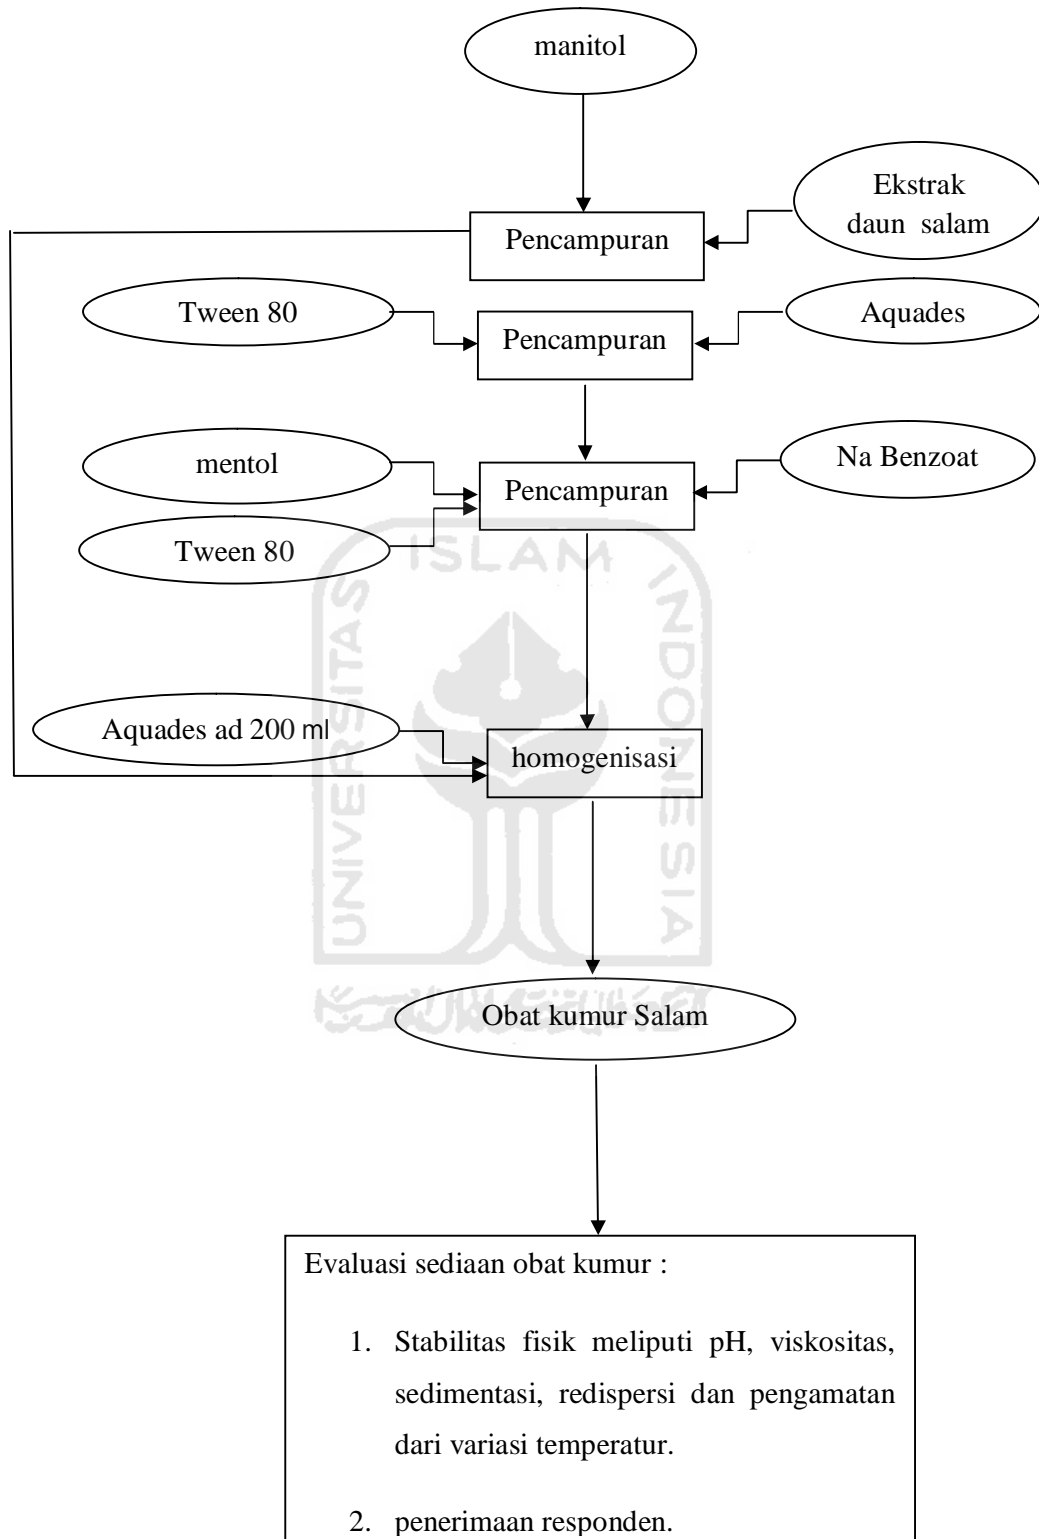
manitol

Ekstrak daun salam

Pencampuran

Tween 80

Pencampuran

Aquades

mentol

Pencampuran

Na Benzoat

Tween 80

ISLAM

Aquades ad 200 ml

homogenisasi

Obat kumur Salam

Evaluasi sediaan obat kumur :

1. Stabilitas fisik meliputi pH, viskositas, sedimentasi, redispersi dan pengamatan dari variasi temperatur.

2. penerimaan responden.